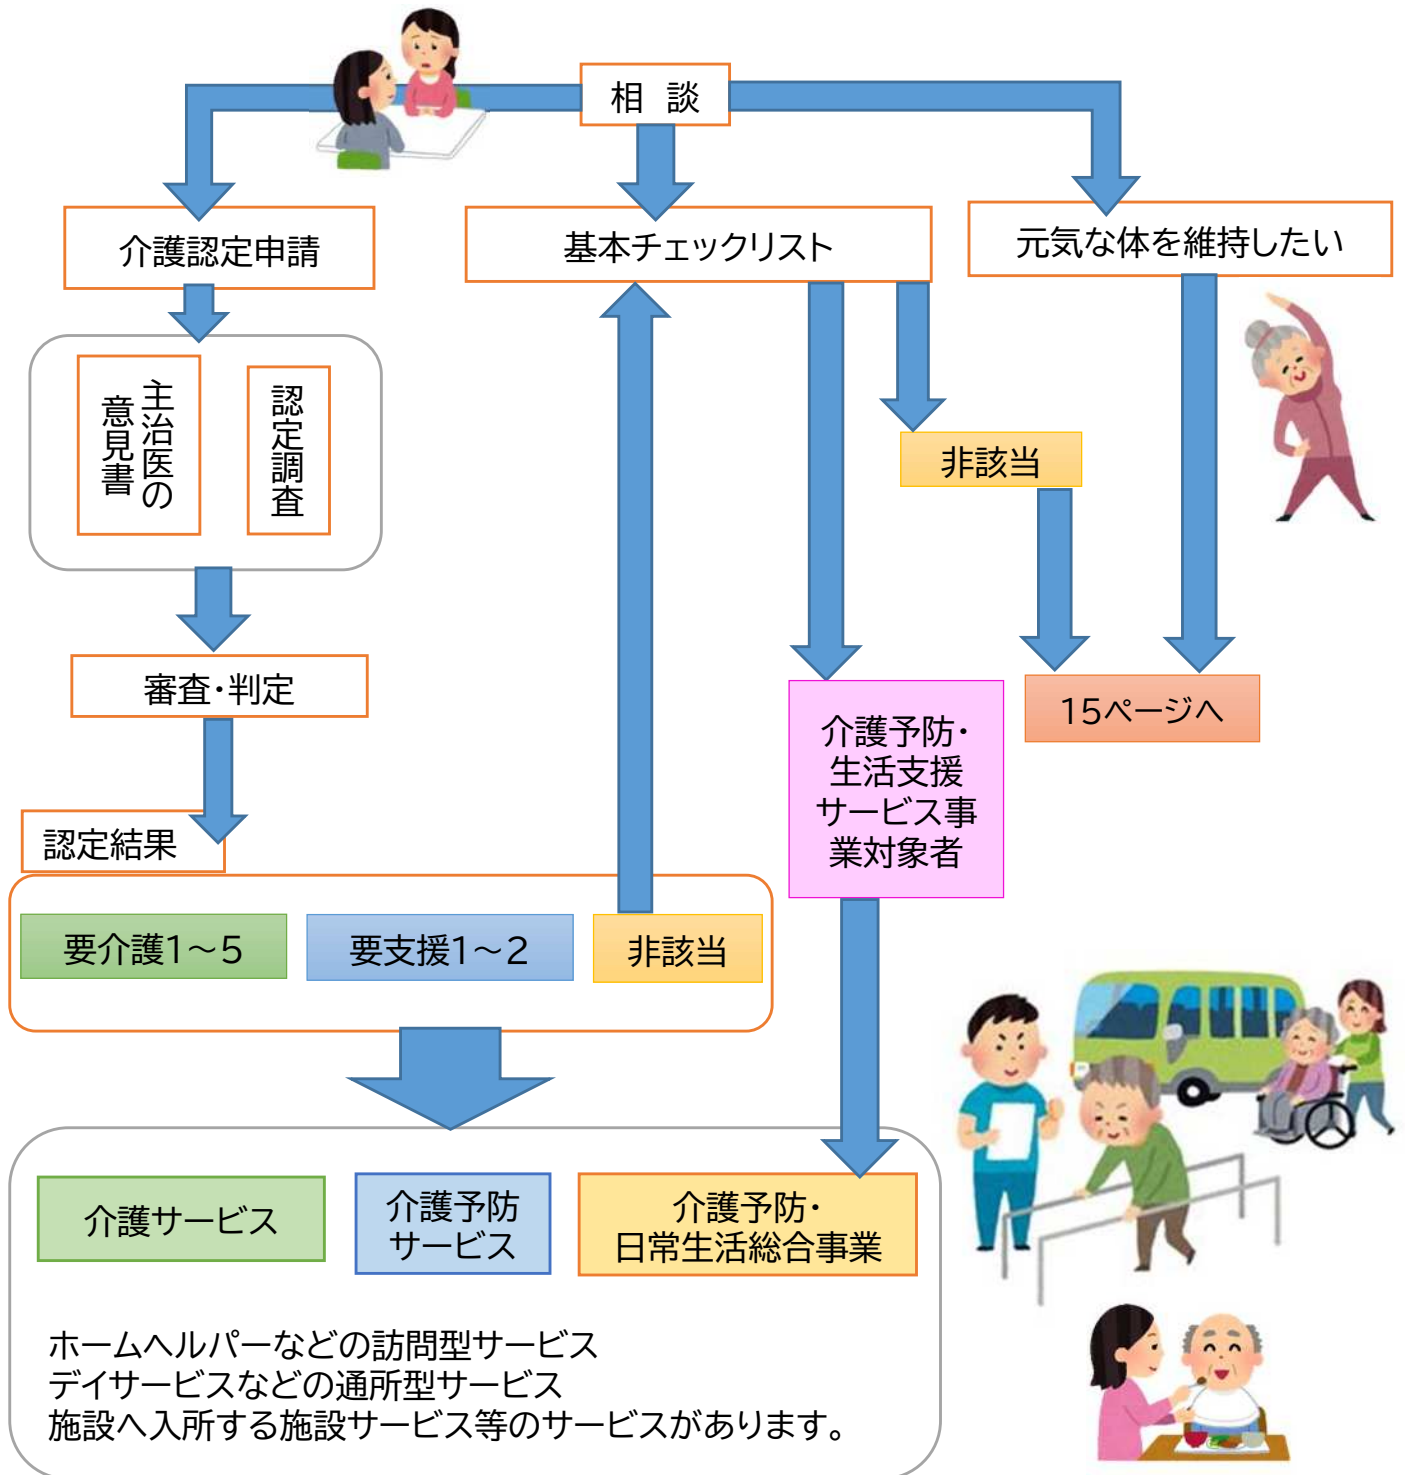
相 談

介護認定申請

基本チェックリスト

元気な体を維持したい

主治医の意見書

認定調査

非該当

審査・判定

介護予防・生活支援サービス事業対象者

15ページへ

認定結果

要介護1～5

要支援1～2

非該当

介護サービス

介護予防サービス

介護予防・日常生活総合事業

ホームヘルパーなどの訪問型サービス
デイサービスなどの通所型サービス
施設へ入所する施設サービス等のサービスがあります。